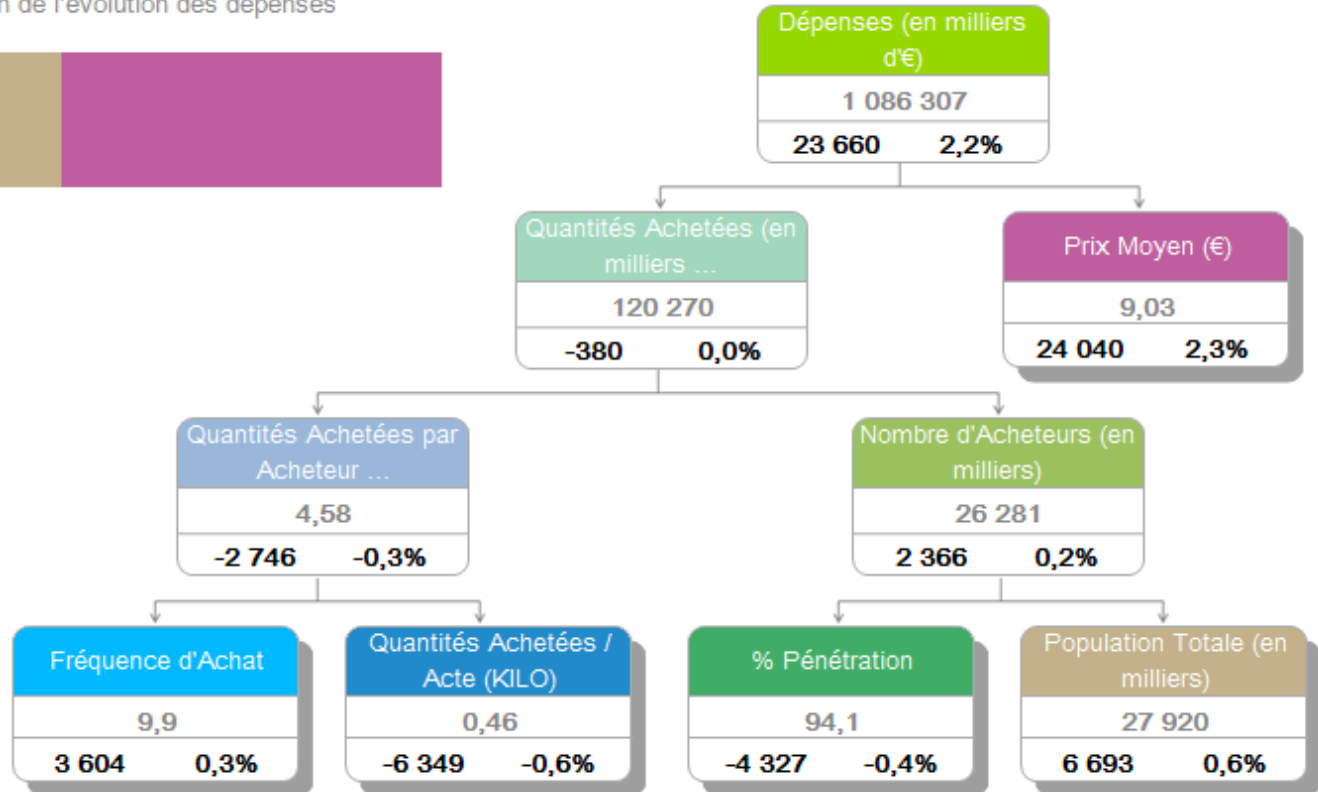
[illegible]n de l'évolution des dépenses

Dépenses (en milliers d'€)
1 086 307
23 660 2,2%

Quantités Achetées (en milliers ...
120 270
-380 0,0%

Prix Moyen (€)
9,03
24 040 2,3%

Quantités Achetées par Acheteur ...
4,58
-2 746 -0,3%

Nombre d'Acheteurs (en milliers)
26 281
2 366 0,2%

Fréquence d'Achat
9,9
3 604 0,3%

Quantités Achetées / Acte (KILO)
0,46
-6 349 -0,6%

% Pénétration
94,1
-4 327 -0,4%

Population Totale (en milliers)
27 920
6 693 0,6%